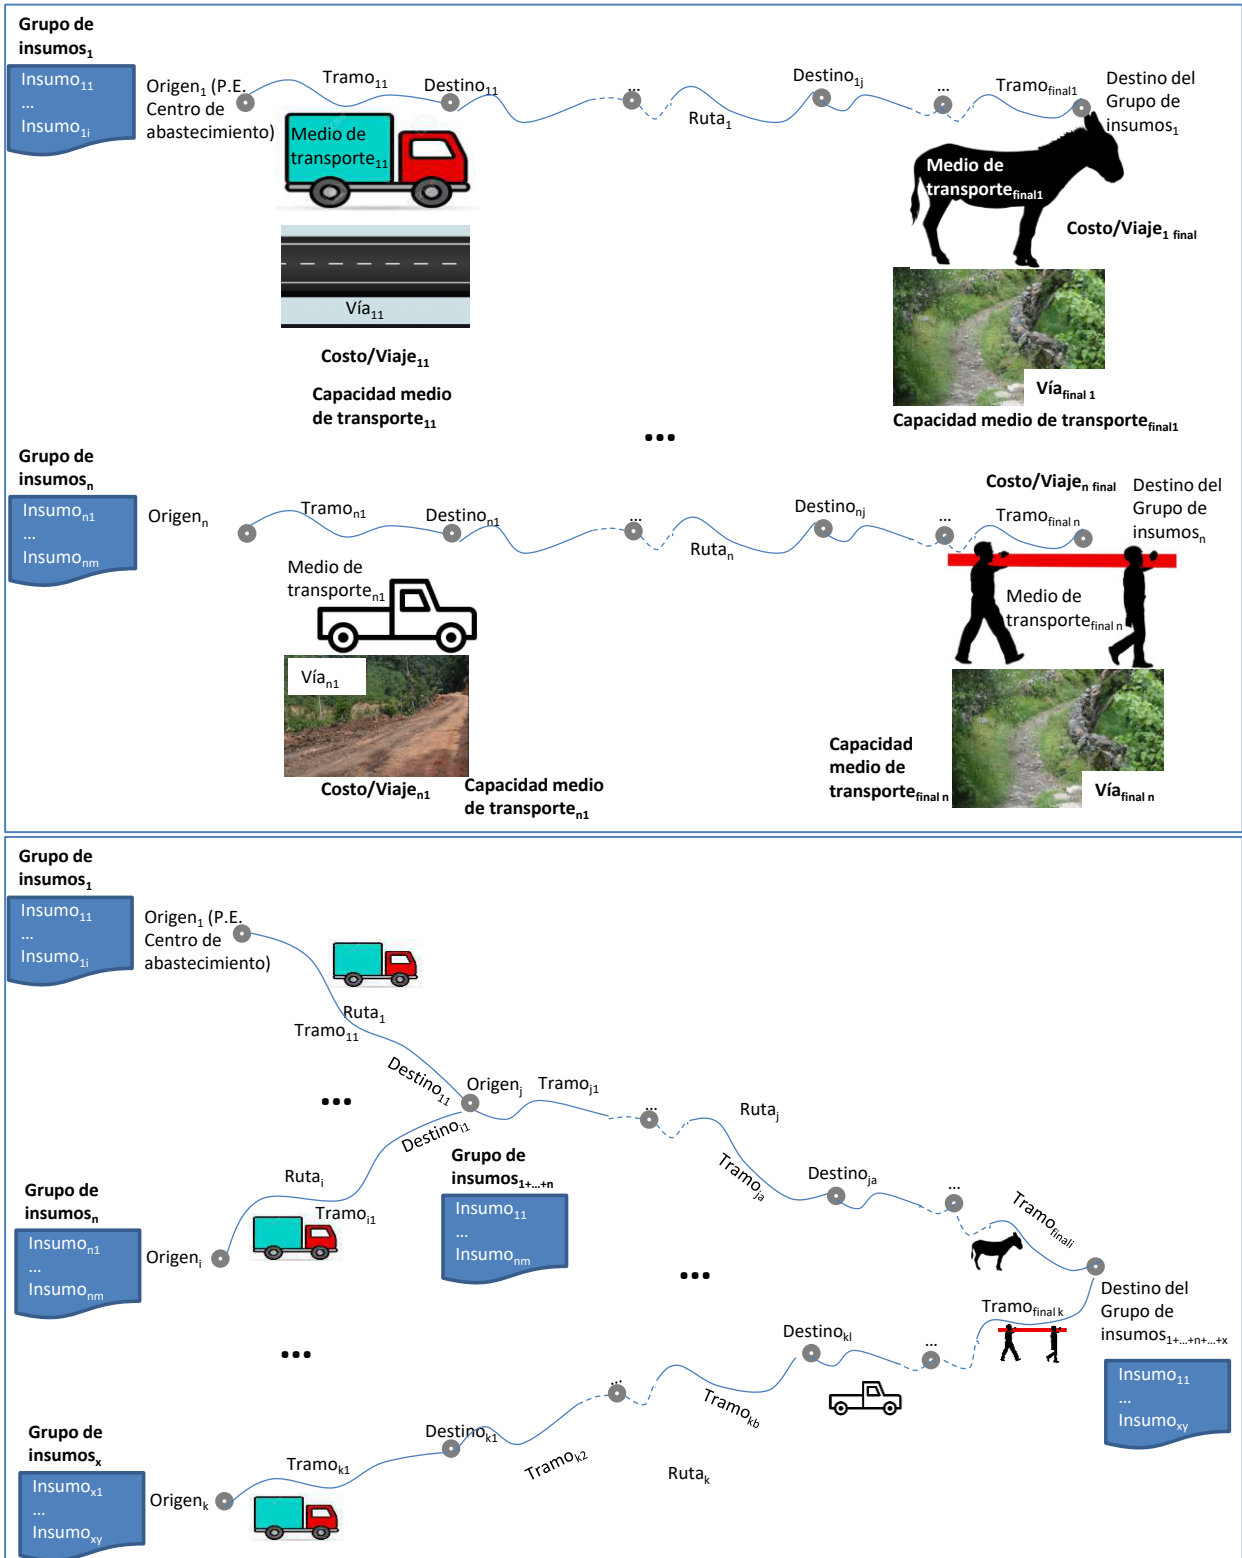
Grupo de insumos$_1$

Insumo$_{11}$
...
Insumo$_{1i}$

Origen$_1$ (P.E. Centro de abastecimiento)

Tramo$_{11}$

Destino$_{11}$

...

Ruta$_1$

Destino$_{1j}$

...

Tramo$_{final1}$

Destino del Grupo de insumos$_1$

Medio de transporte$_{11}$

Medio de transporte$_{final1}$

Costo/Viaje$_{1\ final}$

Vía$_{11}$

Costo/Viaje$_{11}$

Capacidad medio de transporte$_{11}$

Vía$_{final\ 1}$

Capacidad medio de transporte$_{final1}$

...

Grupo de insumos$_n$

Insumo$_{n1}$
...
Insumo$_{nm}$

Origen$_n$

Tramo$_{n1}$

Destino$_{n1}$

...

Ruta$_n$

Destino$_{nj}$

Costo/Viaje$_{n\ final}$

...

Tramo$_{final\ n}$

Destino del Grupo de insumos$_n$

Medio de transporte$_{n1}$

Medio de transporte$_{final\ n}$

Vía$_{n1}$

Costo/Viaje$_{n1}$

Capacidad medio de transporte$_{n1}$

Capacidad medio de transporte$_{final\ n}$

Vía$_{final\ n}$

Grupo de insumos$_1$

Insumo$_{11}$
...
Insumo$_{1i}$

Origen$_1$ (P.E. Centro de abastecimiento)

Ruta$_1$

Tramo$_{11}$

Destino$_{11}$

Origen$_j$

Tramo$_{j1}$

...

Ruta$_j$

...

Destino$_{i1}$

Ruta$_i$

Grupo de insumos$_{1+...+n}$

Insumo$_{11}$
...
Insumo$_{nm}$

Tramo$_{ja}$

Destino$_{ja}$

...

Tramo$_{finali}$

Grupo de insumos$_n$

Insumo$_{n1}$
...
Insumo$_{nm}$

Tramo$_{i1}$

Origen$_i$

...

Destino del Grupo de insumos$_{1+...+n+...+x}$

Tramo$_{final\ k}$

Destino$_{kl}$

...

...

Insumo$_{11}$
...
Insumo$_{xy}$

...

Tramo$_{kb}$

Grupo de insumos$_x$

Insumo$_{x1}$
...
Insumo$_{xy}$

Destino$_{k1}$

Tramo$_{k1}$

Tramo$_{k2}$

Ruta$_k$

Origen$_k$